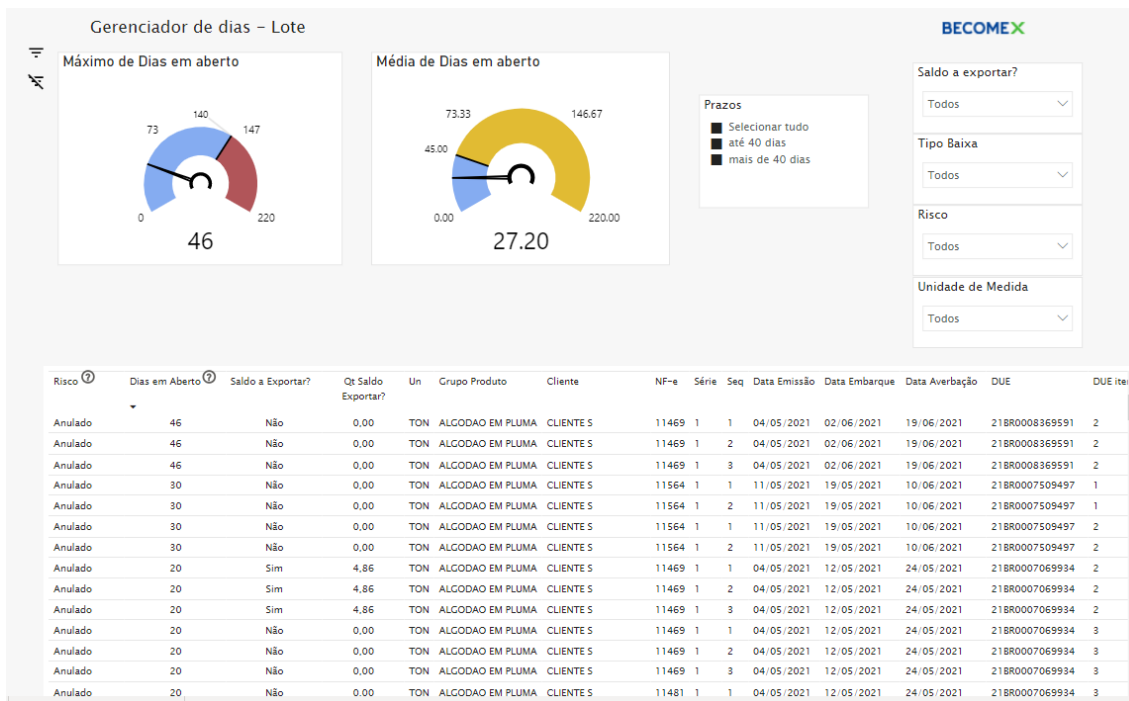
Gerenciador de dias - Lote

BECOMEX

Máximo de Dias em aberto

140
73
147
0
220
46

Média de Dias em aberto

73.33
146.67
45.00
0.00
220.00
27.20

Prazos
Selecionar tudo
até 40 dias
mais de 40 dias

Saldo a exportar?
Todos

Tipo Baixa
Todos

Risco
Todos

Unidade de Medida
Todos

| Risco | Dias em Aberto | Saldo a Exportar? | Qt Saldo Exportar? | Un | Grupo Produto | Cliente | NF-e | Série | Seq | Data Emissão | Data Embarque | Data Averbação | DUE | DUE ite |
|---|---|---|---|---|---|---|---|---|---|---|---|---|---|---|
| Anulado | 46 | Não | 0,00 | TON | ALGODAO EM PLUMA | CLIENTE S | 11469 | 1 | 1 | 04/05/2021 | 02/06/2021 | 19/06/2021 | 21BR0008369591 | 2 |
| Anulado | 46 | Não | 0,00 | TON | ALGODAO EM PLUMA | CLIENTE S | 11469 | 1 | 2 | 04/05/2021 | 02/06/2021 | 19/06/2021 | 21BR0008369591 | 2 |
| Anulado | 46 | Não | 0,00 | TON | ALGODAO EM PLUMA | CLIENTE S | 11469 | 1 | 3 | 04/05/2021 | 02/06/2021 | 19/06/2021 | 21BR0008369591 | 2 |
| Anulado | 30 | Não | 0,00 | TON | ALGODAO EM PLUMA | CLIENTE S | 11564 | 1 | 1 | 11/05/2021 | 19/05/2021 | 10/06/2021 | 21BR0007509497 | 1 |
| Anulado | 30 | Não | 0,00 | TON | ALGODAO EM PLUMA | CLIENTE S | 11564 | 1 | 2 | 11/05/2021 | 19/05/2021 | 10/06/2021 | 21BR0007509497 | 1 |
| Anulado | 30 | Não | 0,00 | TON | ALGODAO EM PLUMA | CLIENTE S | 11564 | 1 | 1 | 11/05/2021 | 19/05/2021 | 10/06/2021 | 21BR0007509497 | 2 |
| Anulado | 30 | Não | 0,00 | TON | ALGODAO EM PLUMA | CLIENTE S | 11564 | 1 | 2 | 11/05/2021 | 19/05/2021 | 10/06/2021 | 21BR0007509497 | 2 |
| Anulado | 20 | Sim | 4,86 | TON | ALGODAO EM PLUMA | CLIENTE S | 11469 | 1 | 1 | 04/05/2021 | 12/05/2021 | 24/05/2021 | 21BR0007069934 | 2 |
| Anulado | 20 | Sim | 4,86 | TON | ALGODAO EM PLUMA | CLIENTE S | 11469 | 1 | 2 | 04/05/2021 | 12/05/2021 | 24/05/2021 | 21BR0007069934 | 2 |
| Anulado | 20 | Sim | 4,86 | TON | ALGODAO EM PLUMA | CLIENTE S | 11469 | 1 | 3 | 04/05/2021 | 12/05/2021 | 24/05/2021 | 21BR0007069934 | 2 |
| Anulado | 20 | Não | 0,00 | TON | ALGODAO EM PLUMA | CLIENTE S | 11469 | 1 | 1 | 04/05/2021 | 12/05/2021 | 24/05/2021 | 21BR0007069934 | 3 |
| Anulado | 20 | Não | 0,00 | TON | ALGODAO EM PLUMA | CLIENTE S | 11469 | 1 | 2 | 04/05/2021 | 12/05/2021 | 24/05/2021 | 21BR0007069934 | 3 |
| Anulado | 20 | Não | 0,00 | TON | ALGODAO EM PLUMA | CLIENTE S | 11469 | 1 | 3 | 04/05/2021 | 12/05/2021 | 24/05/2021 | 21BR0007069934 | 3 |
| Anulado | 20 | Não | 0,00 | TON | ALGODAO EM PLUMA | CLIENTE S | 11481 | 1 | 1 | 04/05/2021 | 12/05/2021 | 24/05/2021 | 21BR0007069934 | 3 |